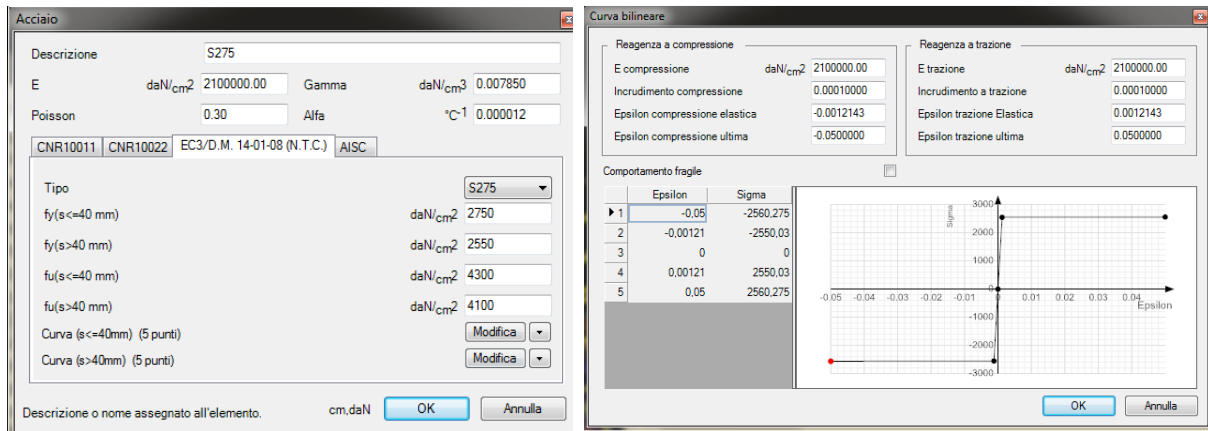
Acciaio

Descrizione S275

E daN/cm2 2100000.00 Gamma daN/cm3 0.007850

Poisson 0.30 Alfa °C-1 0.000012

CNR10011 CNR10022 EC3/D.M. 14-01-08 (N.T.C.) AISC

Tipo S275

fy(s<=40 mm) daN/cm2 2750

fy(s>40 mm) daN/cm2 2550

fu(s<=40 mm) daN/cm2 4300

fu(s>40 mm) daN/cm2 4100

Curva (s<=40mm) (5 punti) Modifica

Curva (s>40mm) (5 punti) Modifica

Descrizione o nome assegnato all'elemento. cm,daN OK Annulla

Curva bilineare

Reagenza a compressione

E compressione daN/cm2 2100000.00

Incrudimento compressione 0.00010000

Epsilon compressione elastica -0.0012143

Epsilon compressione ultima -0.0500000

Reagenza a trazione

E trazione daN/cm2 2100000.00

Incrudimento a trazione 0.00010000

Epsilon trazione Elastica 0.0012143

Epsilon trazione ultima 0.0500000

Comportamento fragile

| | Epsilon | Sigma |
|---|---|---|
| 1 | -0,05 | -2560,275 |
| 2 | -0,00121 | -2550,03 |
| 3 | 0 | 0 |
| 4 | 0,00121 | 2550,03 |
| 5 | 0,05 | 2560,275 |

Sigma 3000 2000 1000 0 -1000 -2000 -3000

-0.05 -0.04 -0.03 -0.02 -0.01 0 0.01 0.02 0.03 0.04 Epsilon

OK Annulla